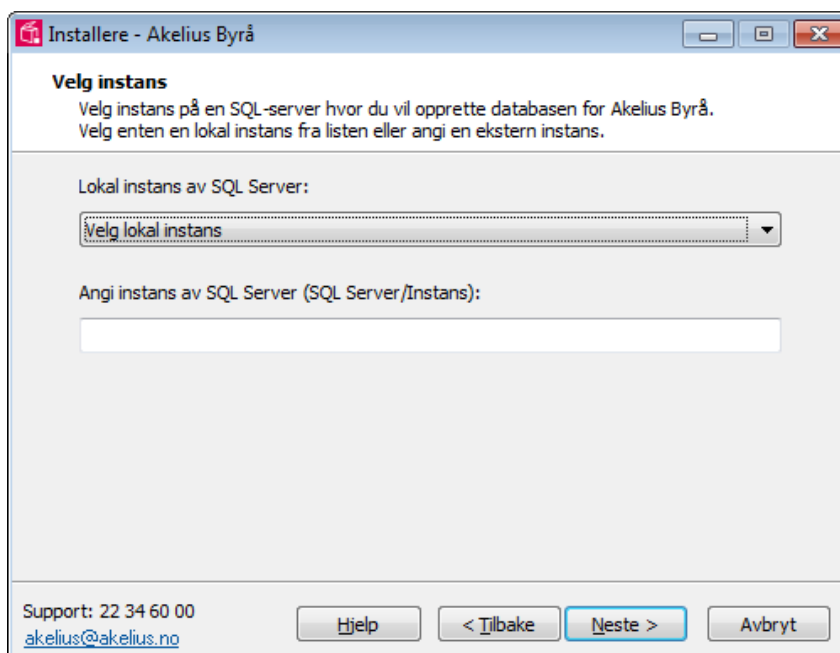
Installere - Akelius Byrå

Velg instans

Velg instans på en SQL-server hvor du vil opprette databasen for Akelius Byrå.
Velg enten en lokal instans fra listen eller angi en ekstern instans.

Lokal instans av SQL Server:

Velg lokal instans

Angi instans av SQL Server (SQL Server/Instans):

Support: 22 34 60 00
akelius@akelius.no

Hjelp

< Tilbake

Neste >

Avbryt